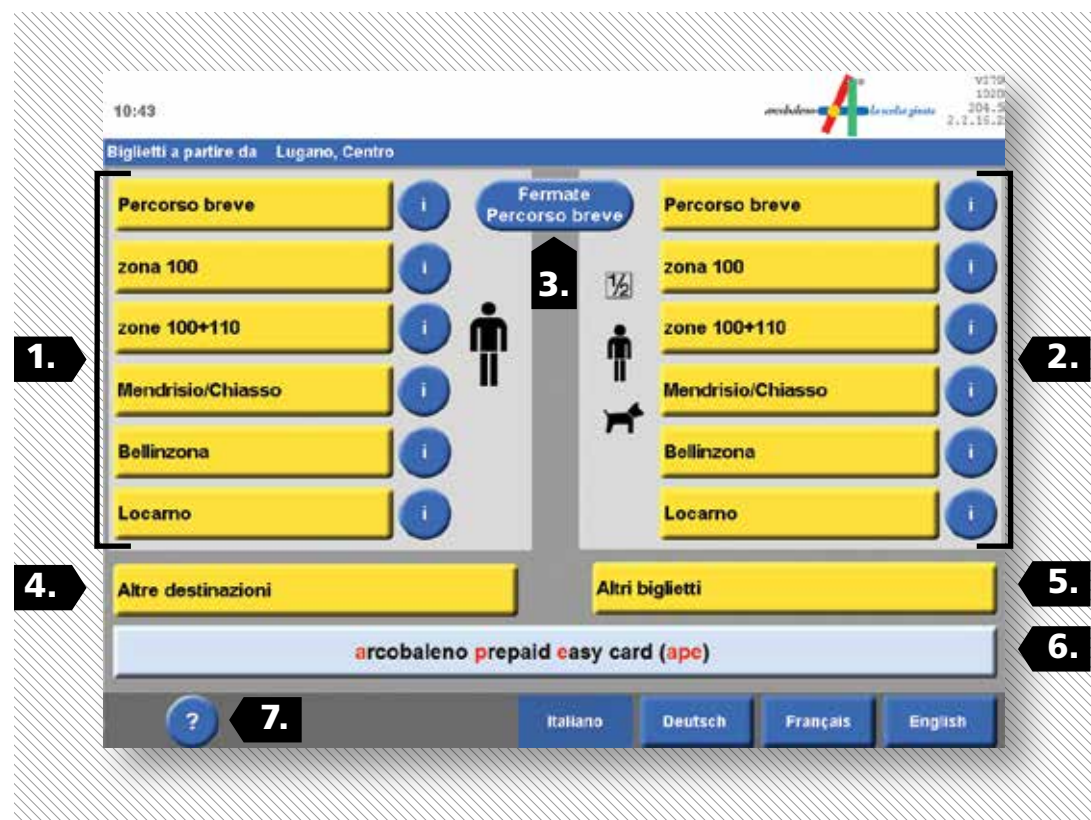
10:43

arcobaleno la scelta giusta

V170
1020
204.5
2.2.16.2

Biglietti a partire da Lugano, Centro

Percorso breve
i
zona 100
i
zone 100+110
i
Mendrisio/Chiasso
i
Bellinzona
i
Locarno
i

Fermate Percorso breve

3.

½

Percorso breve
i
zona 100
i
zone 100+110
i
Mendrisio/Chiasso
i
Bellinzona
i
Locarno
i

1.

2.

4.

Altre destinazioni

Altri biglietti

5.

arcobaleno prepaid easy card (ape)

6.

?

7.

Italiano
Deutsch
Français
English